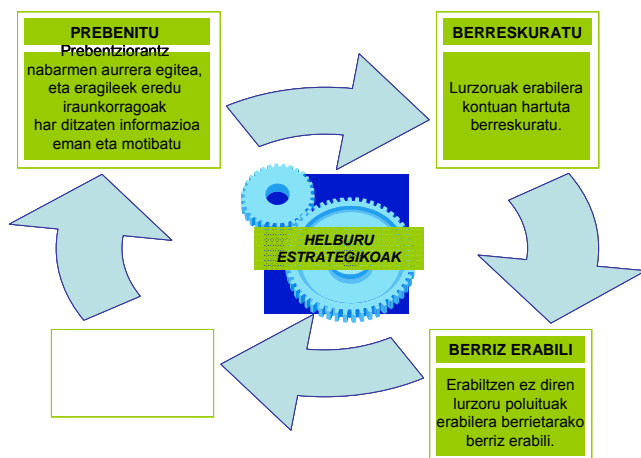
PREBENITU

Prebentziorantz nabarmen aurrera egitea, eta eragileek eredu iraunkorragoak har ditzaten informazioa eman eta motibatu

BERRESKURATU

Lurzoruak erabilera kontuan hartuta berreskuratu.

HELBURU ESTRATEGIKOAK

BERRIZ ERABILI

Erabiltzen ez diren lurzoru poluituak erabilera berrietarako berriz erabili.